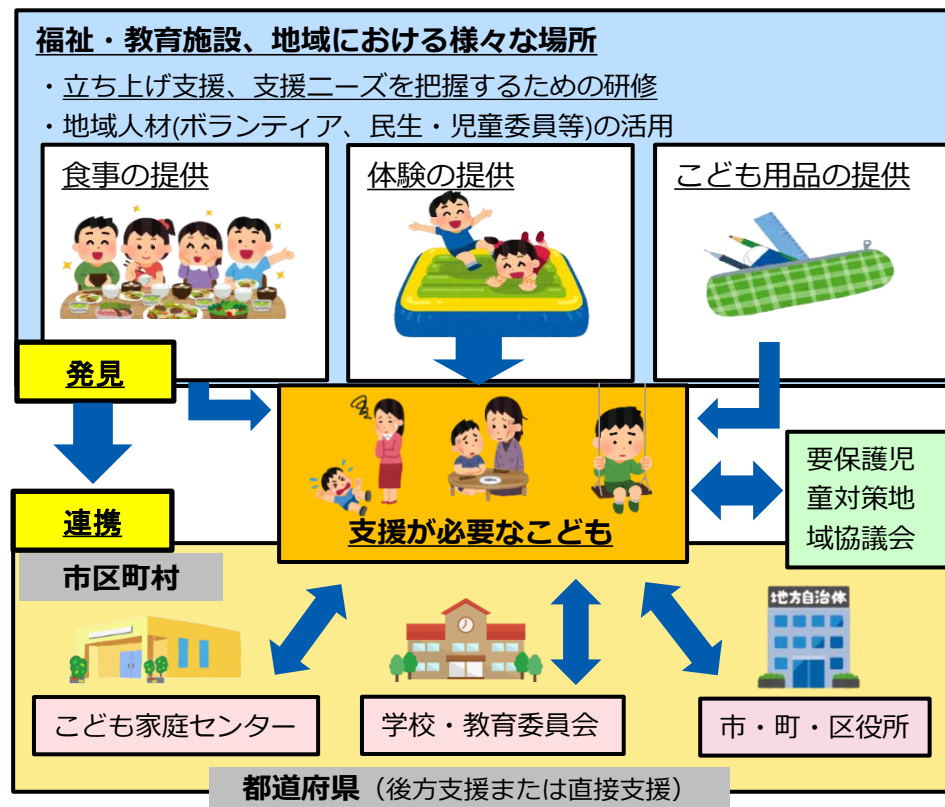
福祉・教育施設、地域における様々な場所

・立ち上げ支援、支援ニーズを把握するための研修

・地域人材(ボランティア、民生・児童委員等)の活用

食事の提供

体験の提供

こども用品の提供

発見

連携

支援が必要なこども

要保護児童対策地域協議会

市区町村

地方自治体

こども家庭センター

学校・教育委員会

市・町・区役所

都道府県（後方支援または直接支援）